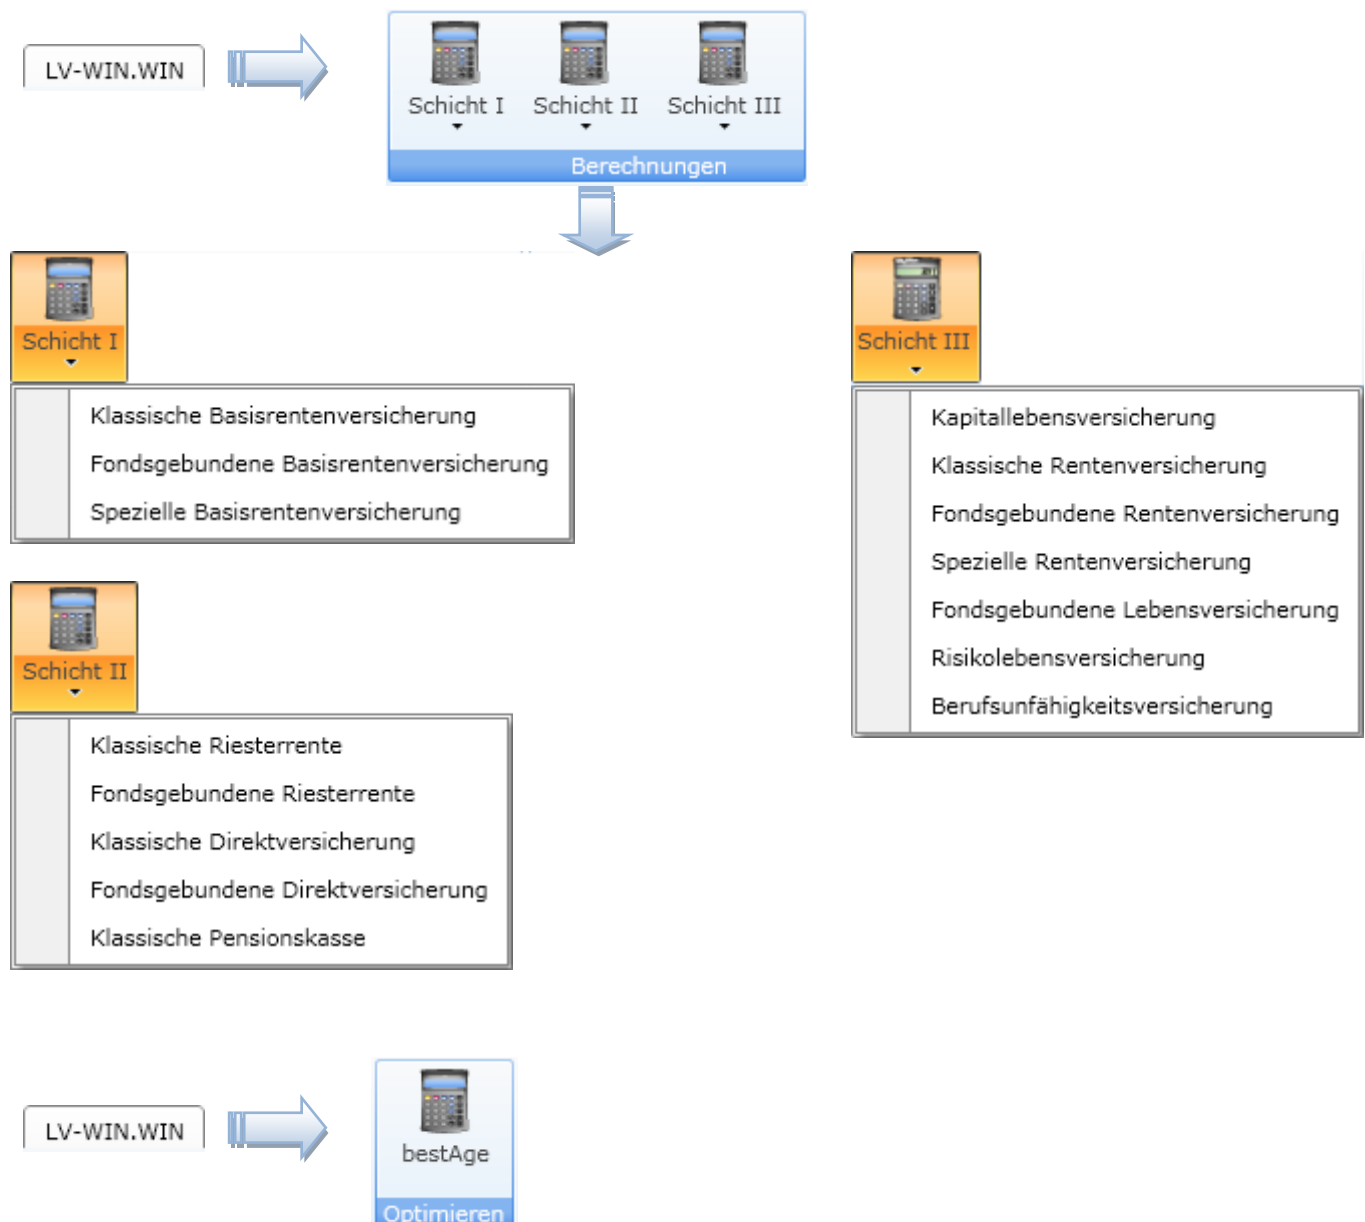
LV-WIN.WIN

Schicht I
Schicht II
Schicht III
Berechnungen

Schicht I

Klassische Basisrentenversicherung
Fondsgebundene Basisrentenversicherung
Spezielle Basisrentenversicherung

Schicht II

Klassische Riesterrente
Fondsgebundene Riesterrente
Klassische Direktversicherung
Fondsgebundene Direktversicherung
Klassische Pensionskasse

Schicht III

Kapitallebensversicherung
Klassische Rentenversicherung
Fondsgebundene Rentenversicherung
Spezielle Rentenversicherung
Fondsgebundene Lebensversicherung
Risikolebensversicherung
Berufsunfähigkeitsversicherung

LV-WIN.WIN

bestAge
Optimieren